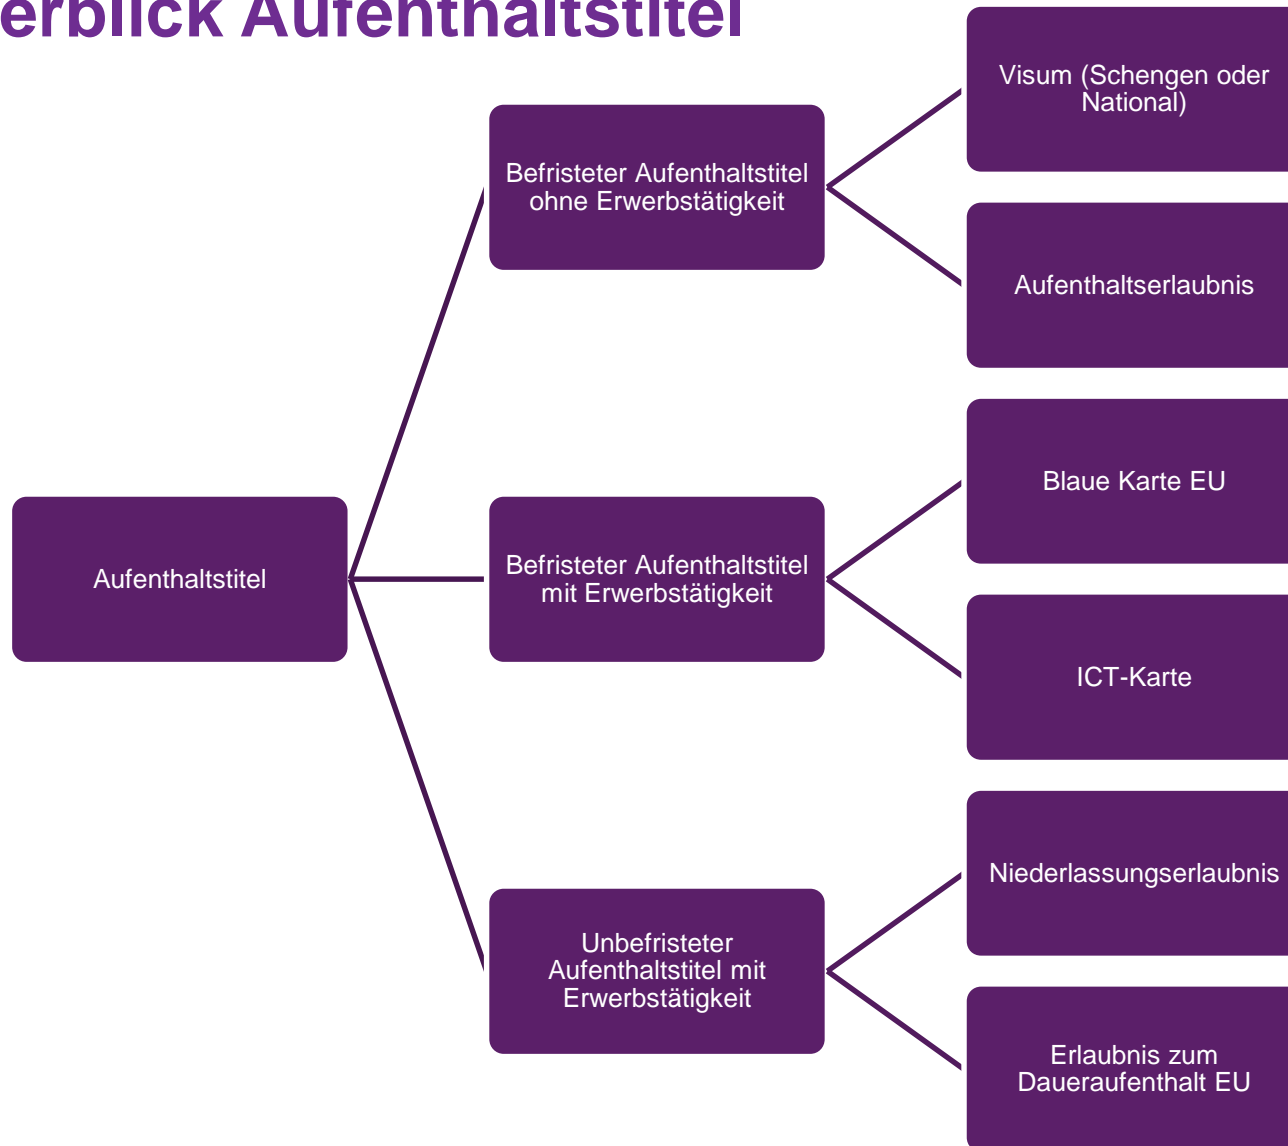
erblick Aufenthaltstitel

Aufenthaltstitel

Befristeter Aufenthaltstitel ohne Erwerbstätigkeit

Visum (Schengen oder National)

Aufenthaltserlaubnis

Befristeter Aufenthaltstitel mit Erwerbstätigkeit

Blaue Karte EU

ICT-Karte

Unbefristeter Aufenthaltstitel mit Erwerbstätigkeit

Niederlassungserlaubnis

Erlaubnis zum Daueraufenthalt EU